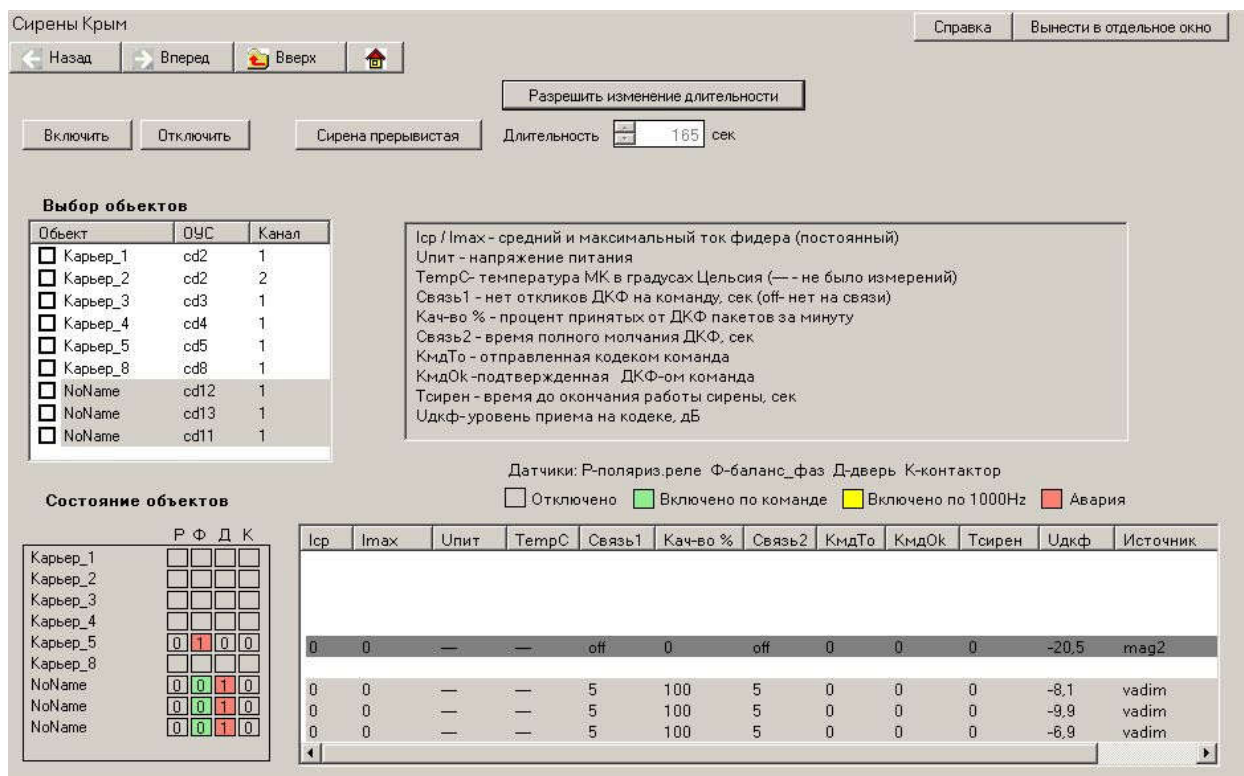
Сирены Крым

Справка | Вынести в отдельное окно

Назад | Вперед | Вверх

Разрешить изменение длительности

Включить | Отключить | Сирена прерывистая | Длительность 165 сек

Выбор обьектов

| Обьект | ОУС | Канал |
|---|---|---|
| Карьер_1 | cd2 | 1 |
| Карьер_2 | cd2 | 2 |
| Карьер_3 | cd3 | 1 |
| Карьер_4 | cd4 | 1 |
| Карьер_5 | cd5 | 1 |
| Карьер_8 | cd8 | 1 |
| NoName | cd12 | 1 |
| NoName | cd13 | 1 |
| NoName | cd11 | 1 |

Icp / Imax - средний и максимальный ток фидера (постоянный)
Uпит - напряжение питания
TempC- температура МК в градусах Цельсия (— - не было измерений)
Связь1 - нет откликов ДКФ на команду, сек (off- нет на связи)
Кач-во % - процент принятых от ДКФ пакетов за минуту
Связь2 - время полного молчания ДКФ, сек
КмдТо - отправленная кодеком команда
КмдOk -подтвержденная ДКФ-ом команда
Тсирен - время до окончания работы сирены, сек
Uдкф-уровень приема на кодеке, дБ

Датчики: Р-поляриз.реле Ф-баланс_фаз Д-дверь К-контактор

Отключено | Включено по команде | Включено по 1000Hz | Авария

Состояние объектов

| | Р | Ф | Д | К |
|---|---|---|---|---|
| Карьер_1 | | | | |
| Карьер_2 | | | | |
| Карьер_3 | | | | |
| Карьер_4 | | | | |
| Карьер_5 | 0 | 1 | 0 | 0 |
| Карьер_8 | | | | |
| NoName | 0 | 0 | 1 | 0 |
| NoName | 0 | 0 | 1 | 0 |
| NoName | 0 | 0 | 1 | 0 |

| Icp | Imax | Uпит | TempC | Связь1 | Кач-во % | Связь2 | КмдТо | КмдOk | Тсирен | Uдкф | Источник |
|---|---|---|---|---|---|---|---|---|---|---|---|
| 0 | 0 | — | — | off | 0 | off | 0 | 0 | 0 | -20,5 | mag2 |
| 0 | 0 | — | — | 5 | 100 | 5 | 0 | 0 | 0 | -8,1 | vadim |
| 0 | 0 | — | — | 5 | 100 | 5 | 0 | 0 | 0 | -9,9 | vadim |
| 0 | 0 | — | — | 5 | 100 | 5 | 0 | 0 | 0 | -6,9 | vadim |